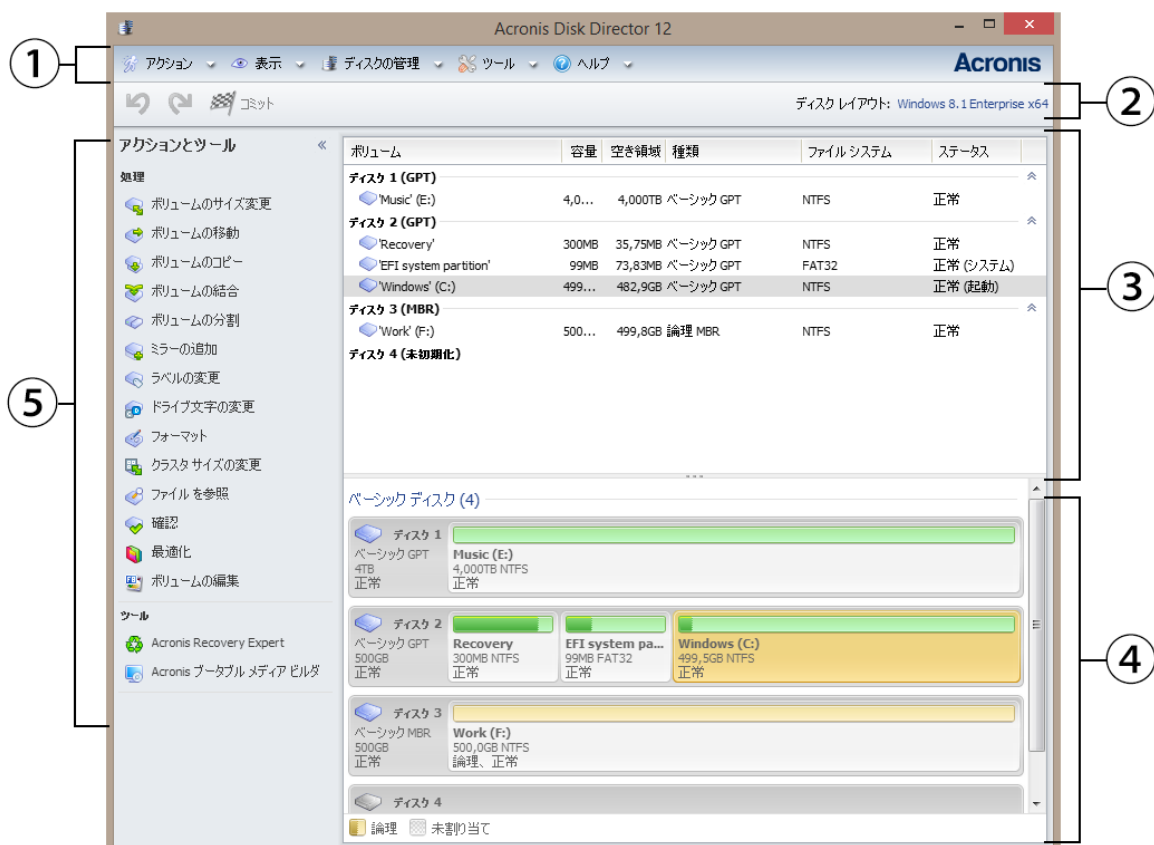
Acronis Disk Director 12

① アクション 表示 ディスクの管理 ツール ヘルプ Acronis

コミット

ディスク レイアウト: Windows 8.1 Enterprise x64 ②

アクションとツール «

処理

ボリュームのサイズ変更
ボリュームの移動
ボリュームのコピー
ボリュームの結合
ボリュームの分割
ミラーの追加
ラベルの変更
ドライブ文字の変更
フォーマット
クラスタ サイズの変更
ファイルを参照
確認
最適化
ボリュームの編集

ツール

Acronis Recovery Expert
Acronis ブータブル メディア ビルダ

⑤

| ボリューム | 容量 | 空き領域 | 種類 | ファイル システム | ステータス |
|---|---|---|---|---|---|
| ディスク 1 (GPT) | | | | | |
| 'Music' (E:) | 4,0... | 4,000TB | ベーシック GPT | NTFS | 正常 |
| ディスク 2 (GPT) | | | | | |
| 'Recovery' | 300MB | 35,75MB | ベーシック GPT | NTFS | 正常 |
| 'EFI system partition' | 99MB | 73,83MB | ベーシック GPT | FAT32 | 正常 (システム) |
| 'Windows' (C:) | 499... | 482,9GB | ベーシック GPT | NTFS | 正常 (起動) |
| ディスク 3 (MBR) | | | | | |
| 'Work' (F:) | 500... | 499,8GB | 論理 MBR | NTFS | 正常 |
| ディスク 4 (未初期化) | | | | | |

③

ベーシック ディスク (4)

ディスク 1
ベーシック GPT
4TB
正常
Music (E:)
4,000TB NTFS
正常

ディスク 2
ベーシック GPT
500GB
正常
Recovery
300MB NTFS
正常
EFI system pa...
99MB FAT32
正常
Windows (C:)
499,5GB NTFS
正常

ディスク 3
ベーシック MBR
500GB
正常
Work (F:)
500,0GB NTFS
論理、正常

ディスク 4

論理 未割り当て

④